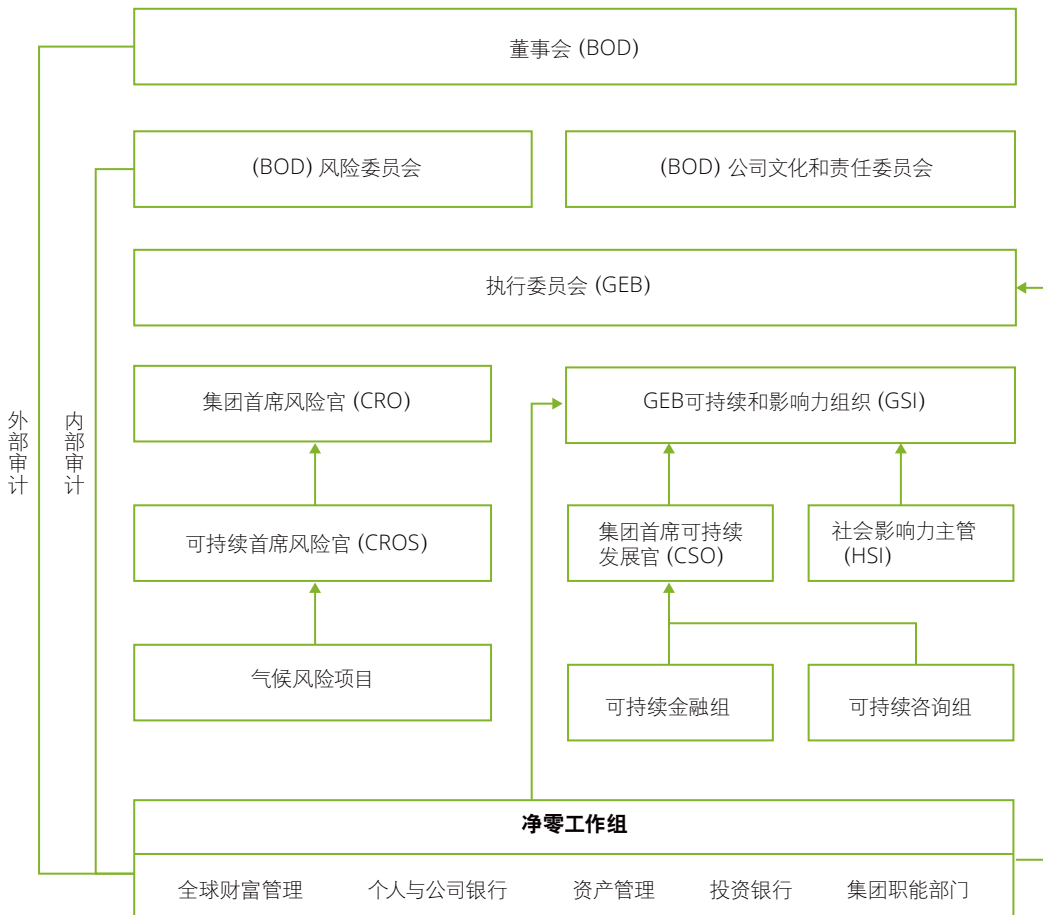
董事会 (BOD)

(BOD) 风险委员会

(BOD) 公司文化和责任委员会

执行委员会 (GEB)

外部审计

内部审计

集团首席风险官 (CRO)

可持续首席风险官 (CROS)

气候风险项目

GEB可持续和影响力组织 (GSI)

集团首席可持续发展官 (CSO)

社会影响力主管 (HSI)

可持续金融组

可持续咨询组

净零工作组

全球财富管理

个人与公司银行

资产管理

投资银行

集团职能部门